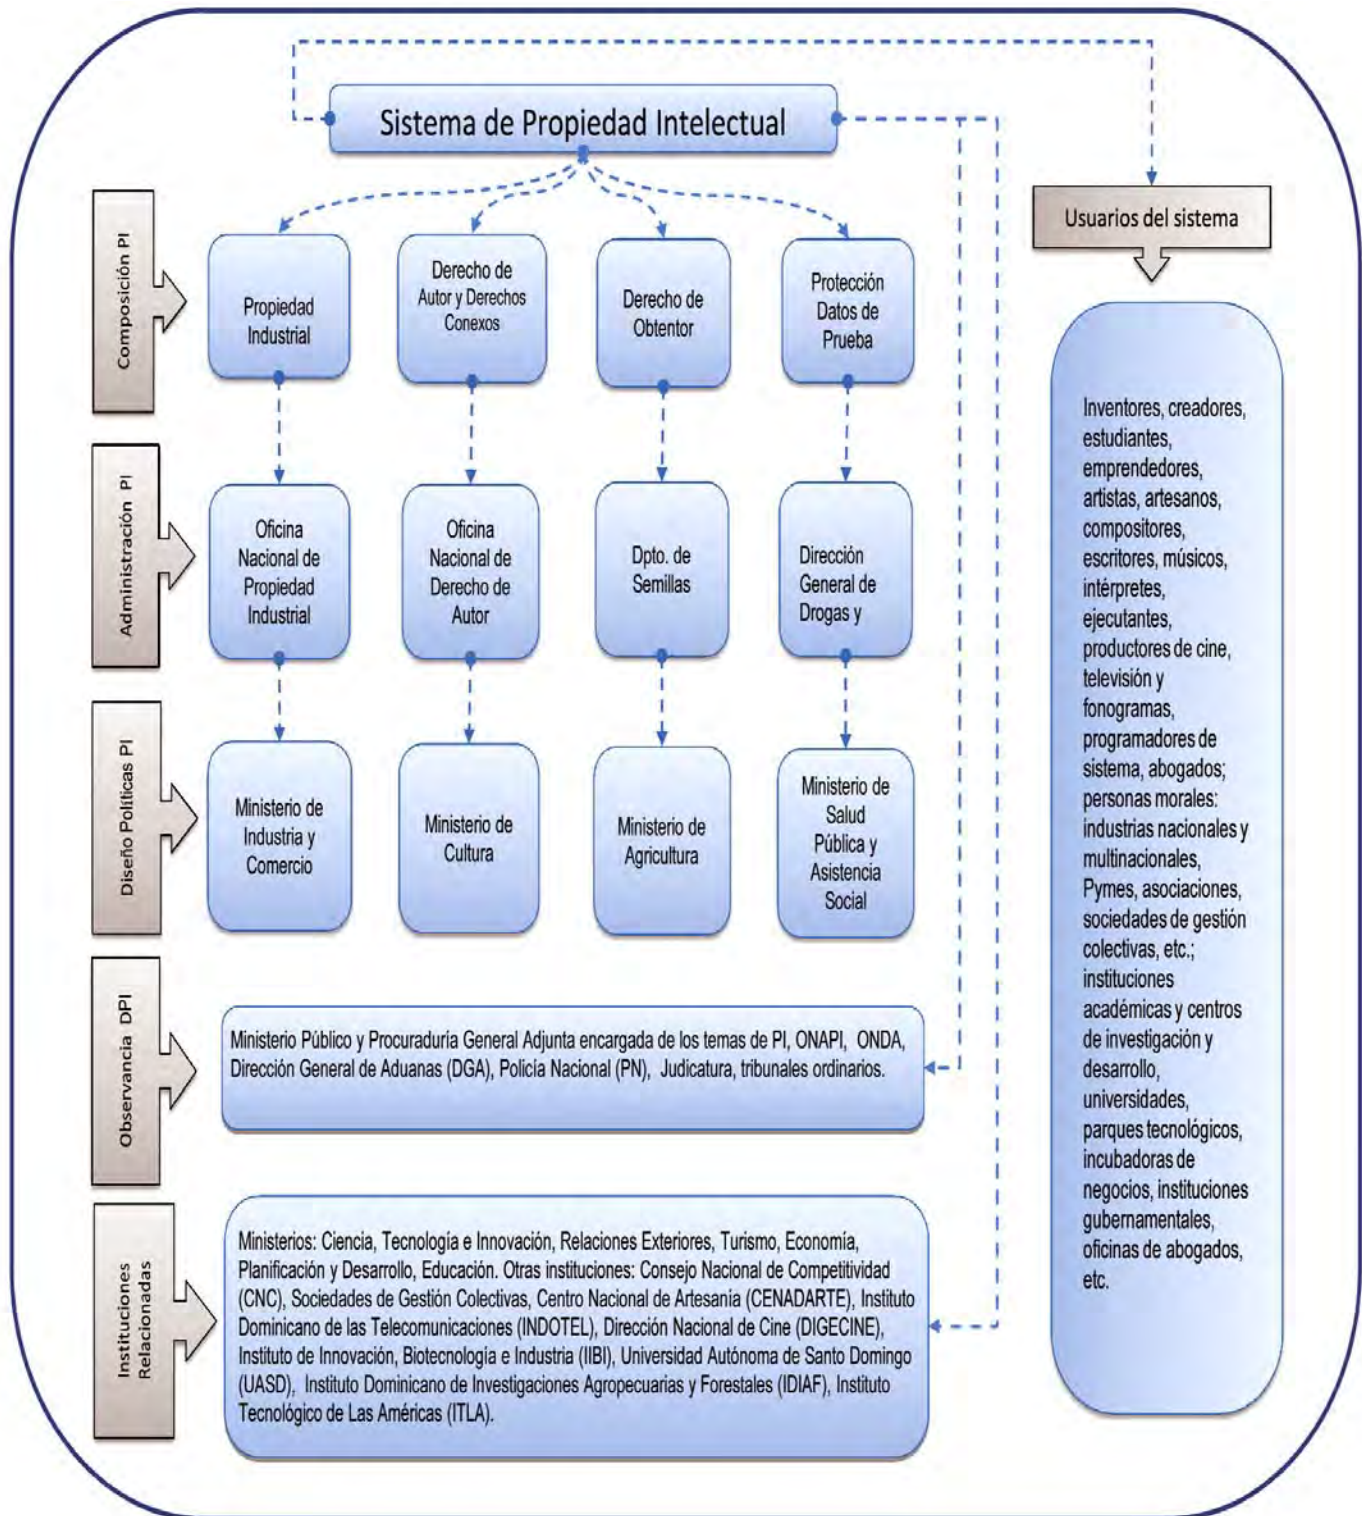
Sistema de Propiedad Intelectual

Usuarios del sistema

Composición PI

Propiedad Industrial

Derecho de Autor y Derechos Conexos

Derecho de Obtentor

Protección Datos de Prueba

Administración PI

Oficina Nacional de Propiedad Industrial

Oficina Nacional de Derecho de Autor

Dpto. de Semillas

Dirección General de Drogas y

Diseño Políticas PI

Ministerio de Industria y Comercio

Ministerio de Cultura

Ministerio de Agricultura

Ministerio de Salud Pública y Asistencia Social

Observancia DPI

Ministerio Público y Procuraduría General Adjunta encargada de los temas de PI, ONAPI, ONDA, Dirección General de Aduanas (DGA), Policía Nacional (PN), Judicatura, tribunales ordinarios.

Instituciones Relacionadas

Ministerios: Ciencia, Tecnología e Innovación, Relaciones Exteriores, Turismo, Economía, Planificación y Desarrollo, Educación. Otras instituciones: Consejo Nacional de Competitividad (CNC), Sociedades de Gestión Colectivas, Centro Nacional de Artesanía (CENADARTE), Instituto Dominicano de las Telecomunicaciones (INDOTEL), Dirección Nacional de Cine (DIGECINE), Instituto de Innovación, Biotecnología e Industria (IIBI), Universidad Autónoma de Santo Domingo (UASD), Instituto Dominicano de Investigaciones Agropecuarias y Forestales (IDIAF), Instituto Tecnológico de Las Américas (ITLA).

Inventores, creadores, estudiantes, emprendedores, artistas, artesanos, compositores, escritores, músicos, intérpretes, ejecutantes, productores de cine, televisión y fonogramas, programadores de sistema, abogados; personas morales: industrias nacionales y multinacionales, Pymes, asociaciones, sociedades de gestión colectivas, etc.; instituciones académicas y centros de investigación y desarrollo, universidades, parques tecnológicos, incubadoras de negocios, instituciones gubernamentales, oficinas de abogados, etc.